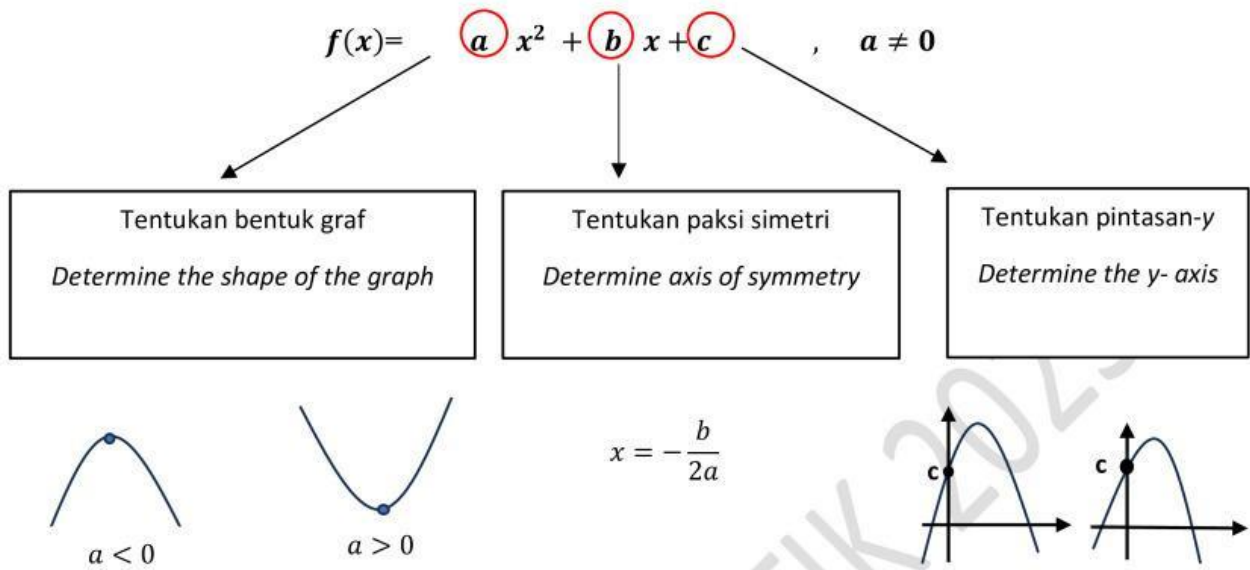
$f(x)= a x^2 + b x + c \quad , \quad a \neq 0$

Tentukan bentuk graf

*Determine the shape of the graph*

Tentukan paksi simetri

*Determine axis of symmetry*

Tentukan pintasan-*y*

*Determine the y- axis*

$a < 0$

$a > 0$

$x = -\frac{b}{2a}$

c

c

IK 202